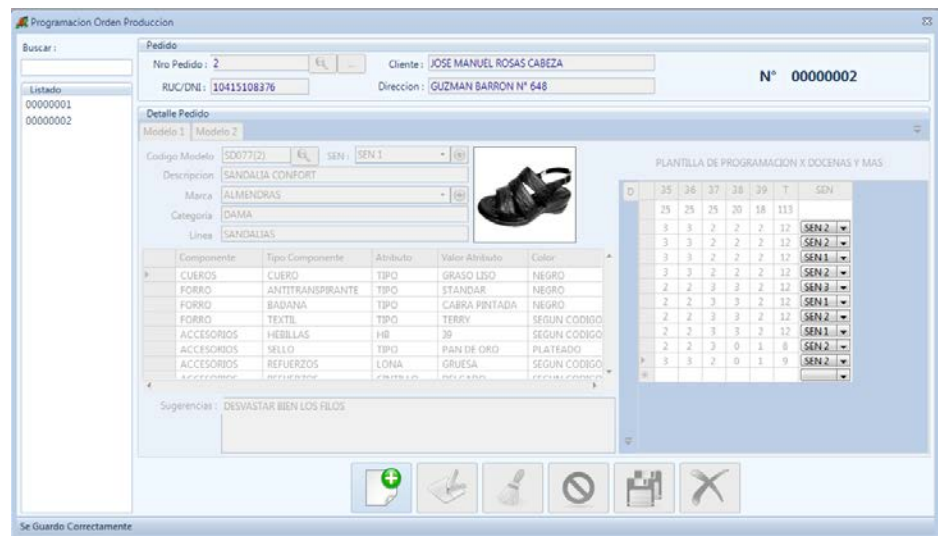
Programacion Orden Produccion

Buscar :

Listado
00000001
00000002

Pedido
Nro Pedido : 2
RUC/DNI : 10415108376
Cliente : JOSE MANUEL ROSAS CABEZA
Direccion : GUZMAN BARRON N° 648
N° 00000002

Detalle Pedido
Modelo 1 | Modelo 2

Codigo Modelo SD077(2)
SEN : SEN 1
Descripcion SANDALIA CONFORT
Marca ALMENDRAS
Categoria DAMA
Linea SANDALIAS

| Componente | Tipo Componente | Atributo | Valor Atributo | Color |
|---|---|---|---|---|
| CUEROS | CUERO | TIPO | GRASO LISO | NEGRO |
| FORRO | ANTITRANSPIRANTE | TIPO | STANDAR | NEGRO |
| FORRO | BADANA | TIPO | CABRA PINTADA | NEGRO |
| FORRO | TEXTIL | TIPO | TERRY | SEGUN CODIGO |
| ACCESORIOS | HEBILLAS | HB | 39 | SEGUN CODIGO |
| ACCESORIOS | SELLO | TIPO | PAN DE ORO | PLATEADO |
| ACCESORIOS | REFUERZOS | LONA | GRUESA | SEGUN CODIGO |

Sugerencias : DESVASTAR BIEN LOS FILOS

PLANTILLA DE PROGRAMACION X DOCENAS Y MAS

| D | 35 | 36 | 37 | 38 | 39 | T | SEN |
|---|---|---|---|---|---|---|---|
| | 25 | 25 | 25 | 20 | 18 | 113 | |
| | 3 | 3 | 2 | 2 | 2 | 12 | SEN 2 |
| | 3 | 3 | 2 | 2 | 2 | 12 | SEN 2 |
| | 3 | 3 | 2 | 2 | 2 | 12 | SEN 1 |
| | 3 | 3 | 2 | 2 | 2 | 12 | SEN 2 |
| | 2 | 2 | 3 | 3 | 2 | 12 | SEN 3 |
| | 2 | 2 | 3 | 3 | 2 | 12 | SEN 1 |
| | 2 | 2 | 3 | 3 | 2 | 12 | SEN 2 |
| | 2 | 2 | 3 | 3 | 2 | 12 | SEN 1 |
| | 2 | 2 | 3 | 0 | 1 | 8 | SEN 2 |
| | 3 | 3 | 2 | 0 | 1 | 9 | SEN 2 |

Se Guardo Correctamente